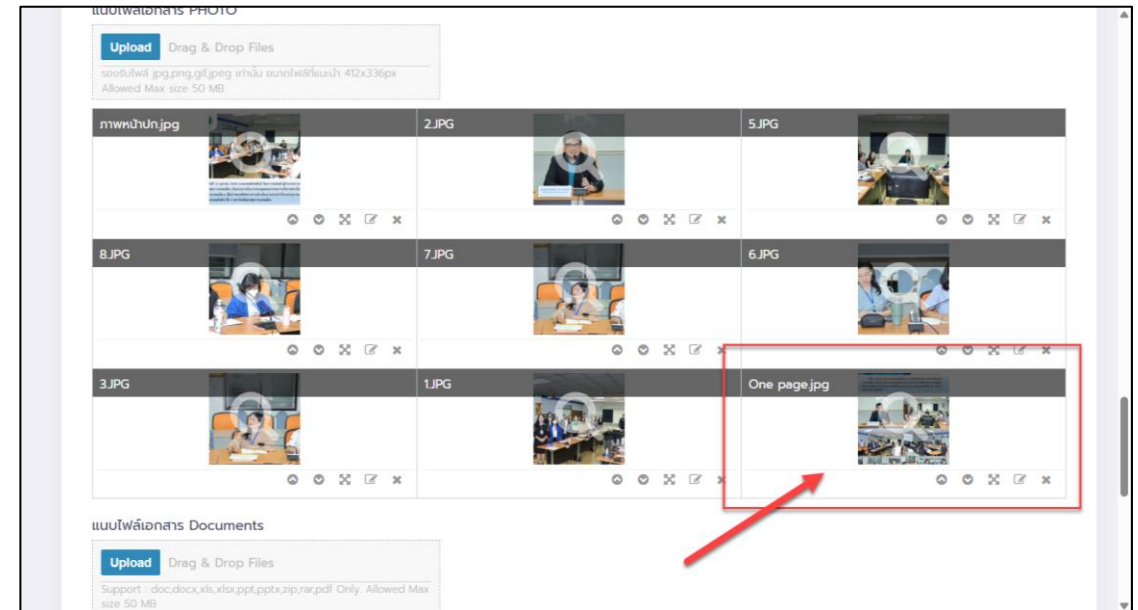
แนบไฟล์เอกสาร PHOTO

Upload Drag & Drop Files

รองรับไฟล์ jpg,png,gif,jpeg เท่านั้น ขนาดไฟล์ที่แนะนำ 412x336px
Allowed Max size 50 MB

ภาพหน้าปก.jpg

2.JPG

5.JPG

8.JPG

7.JPG

6.JPG

3.JPG

1.JPG

One page.jpg

แนบไฟล์เอกสาร Documents

Upload Drag & Drop Files

Support : doc,docx,xls,xlsx,ppt,pptx,zip,rar,pdf Only. Allowed Max size 50 MB